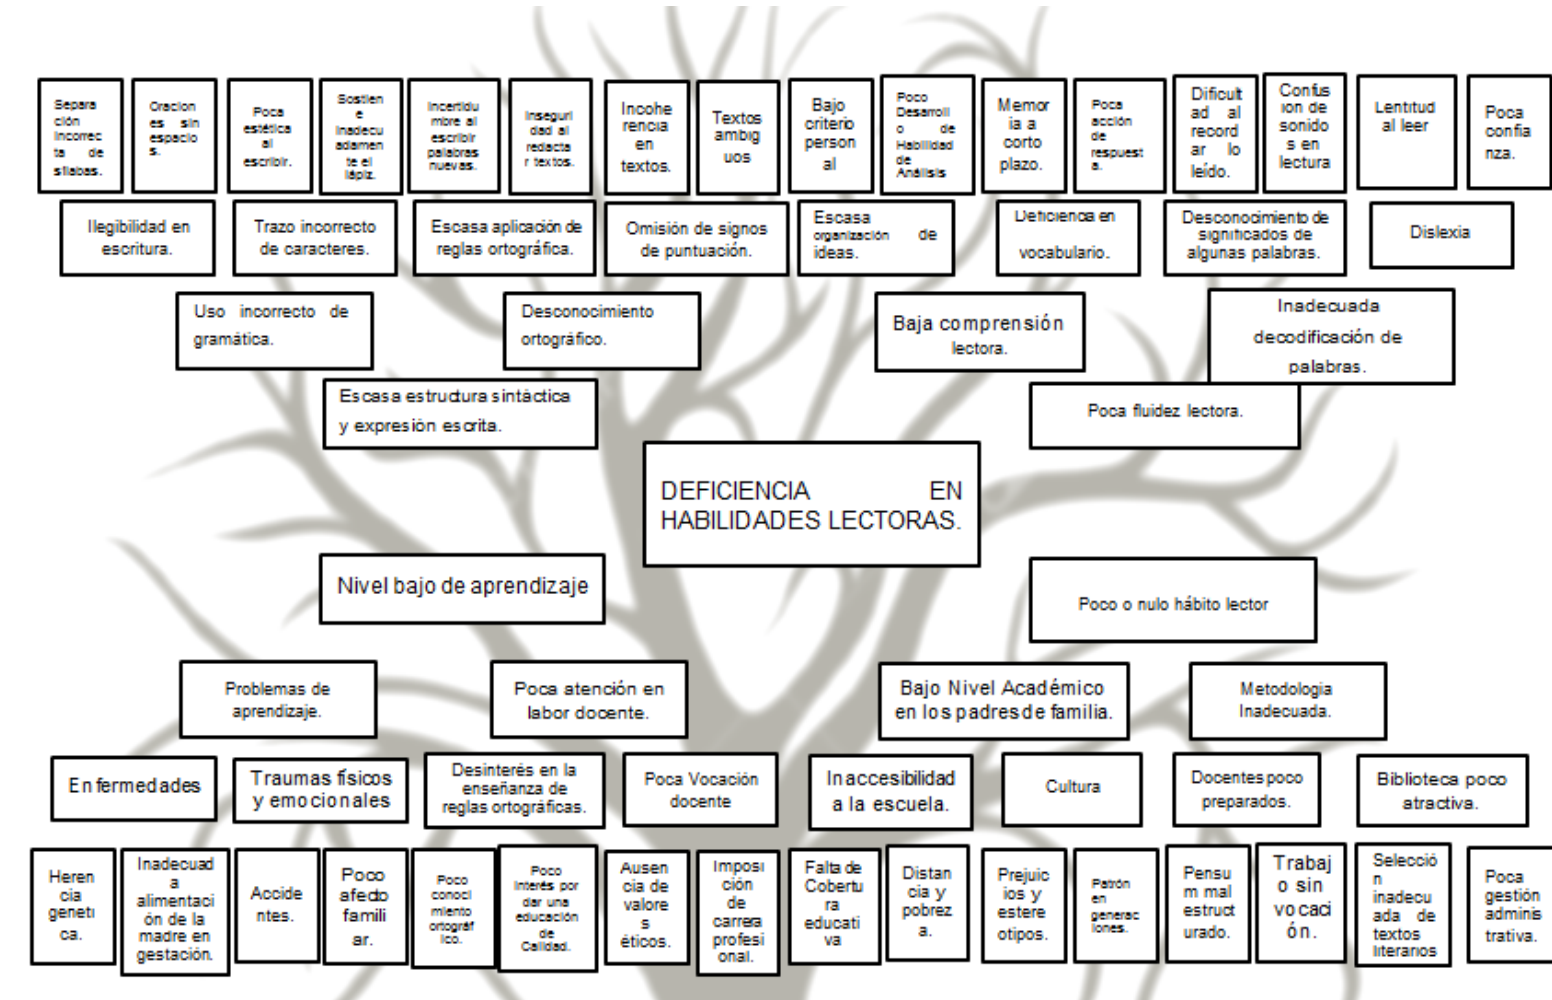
Separación incorrecta de sílabas.

Oraciones sin espacios.

Poca estética al escribir.

Sostiene inadecuadamente el lápiz.

Incertidumbre al escribir palabras nuevas.

Inseguridad al redactar textos.

Incoherencia en textos.

Textos ambiguos

Bajo criterio personal

Poco Desarrollo de Habilidad de Análisis

Memoria a corto plazo.

Poca acción de respuesta.

Dificultad al recordar lo leído.

Confusion de sonidos en lectura

Lentitud al leer

Poca confianza.

Ilegibilidad en escritura.

Trazo incorrecto de caracteres.

Escasa aplicación de reglas ortográfica.

Omisión de signos de puntuación.

Escasa organización de ideas.

Deficiencia en vocabulario.

Desconocimiento de significados de algunas palabras.

Dislexia

Uso incorrecto de gramática.

Desconocimiento ortográfico.

Baja comprensión lectora.

Inadecuada decodificación de palabras.

Escasa estructura sintáctica y expresión escrita.

Poca fluidez lectora.

DEFICIENCIA EN HABILIDADES LECTORAS.

Nivel bajo de aprendizaje

Poco o nulo hábito lector

Problemas de aprendizaje.

Poca atención en labor docente.

Bajo Nivel Académico en los padres de familia.

Metodologia Inadecuada.

Enfermedades

Traumas físicos y emocionales

Desinterés en la enseñanza de reglas ortográficas.

Poca Vocación docente

Inaccesibilidad a la escuela.

Cultura

Docentes poco preparados.

Biblioteca poco atractiva.

Herencia genetica.

Inadecuada alimentación de la madre en gestación.

Accidentes.

Poco afecto familiar.

Poco conocimiento ortográfico.

Poco Interés por dar una educación de Calidad.

Ausencia de valores éticos.

Imposición de carrera profesional.

Falta de Cobertura educativa

Distancia y pobreza.

Prejuicios y estereotipos.

Patrón en generaciones.

Pensum mal estructurado.

Trabajo sin vocación.

Selección inadecuada de textos literarios

Poca gestión administrativa.